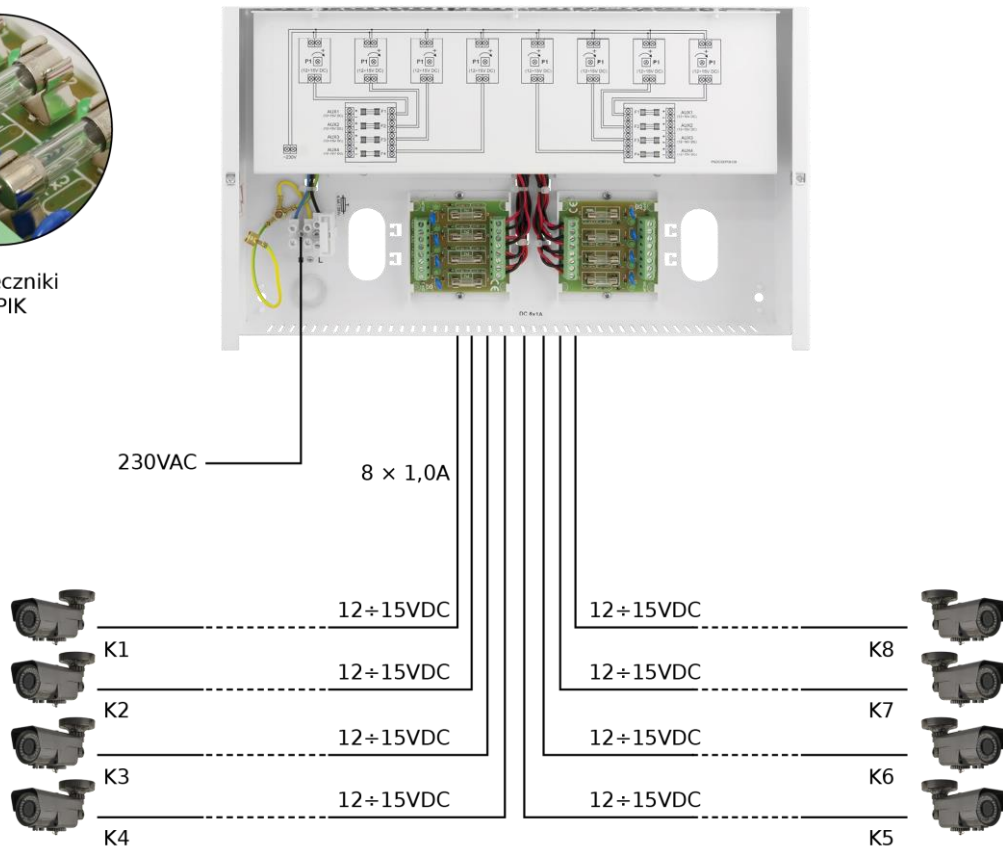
ączniki
PIK

P1
P1
P1
P1
P1
P1
P1
P1

AUX1
AUX2
AUX3
AUX4

AUX1
AUX2
AUX3
AUX4

~230V

DC 8x1A

230VAC

8 × 1,0A

12÷15VDC
K1
12÷15VDC
K2
12÷15VDC
K3
12÷15VDC
K4

12÷15VDC
K8
12÷15VDC
K7
12÷15VDC
K6
12÷15VDC
K5